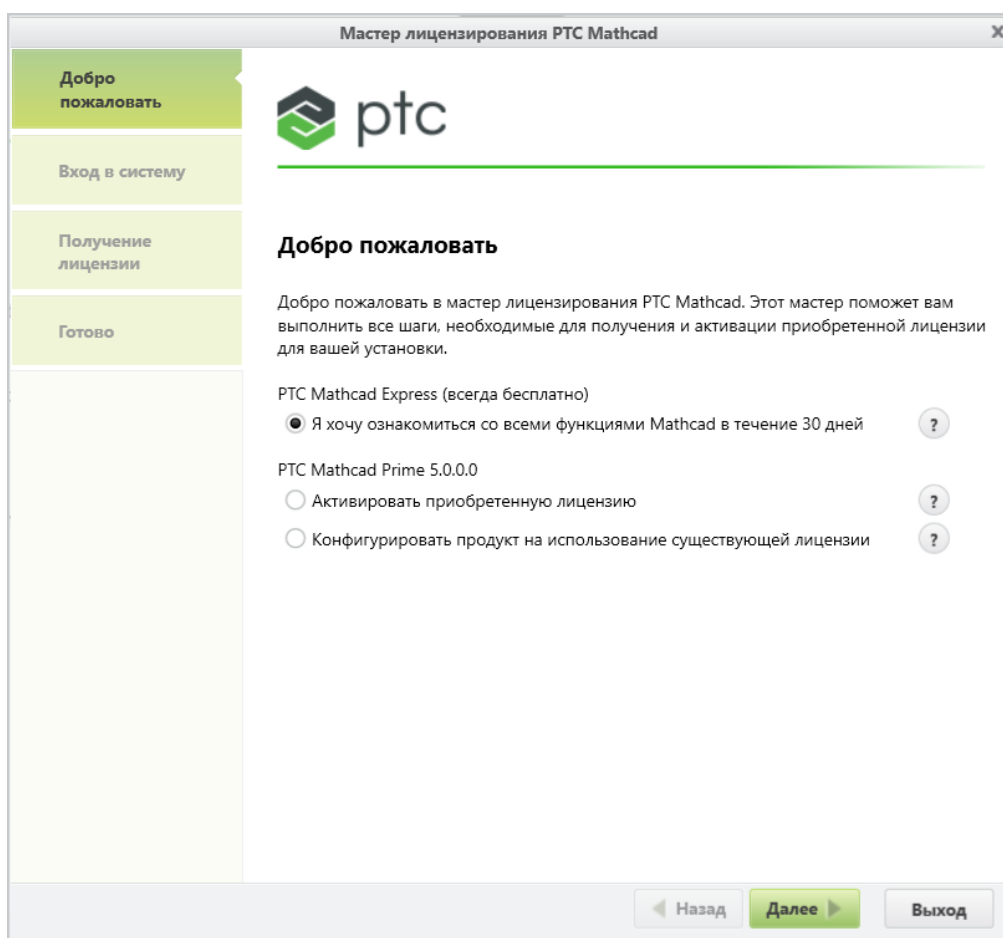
Мастер лицензирования PTC Mathcad

Добро пожаловать

Вход в систему

Получение лицензии

Готово

ptc

Добро пожаловать

Добро пожаловать в мастер лицензирования PTC Mathcad. Этот мастер поможет вам выполнить все шаги, необходимые для получения и активации приобретенной лицензии для вашей установки.

PTC Mathcad Express (всегда бесплатно)

Я хочу ознакомиться со всеми функциями Mathcad в течение 30 дней ?

PTC Mathcad Prime 5.0.0.0

Активировать приобретенную лицензию ?

Конфигурировать продукт на использование существующей лицензии ?

Назад Далее Выход